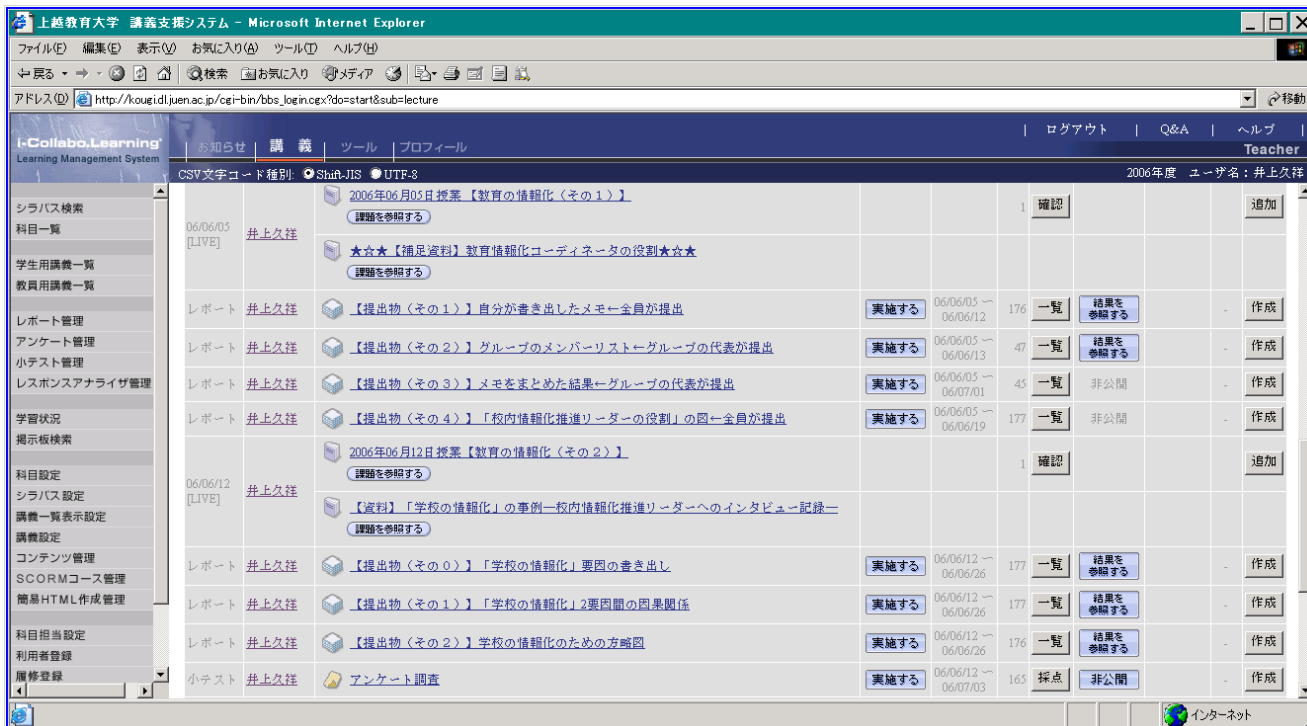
上越教育大学 講義支援システム - Microsoft Internet Explorer

ファイル(F) 編集(E) 表示(V) お気に入り(A) ツール(T) ヘルプ(H)

戻る 検索 お気に入り メディア

アドレス(D) http://kougi.dl.juen.ac.jp/cgi-bin/bbs_login.cgx?do=start&sub=lecture 移動

i-Collabo.Learning Learning Management System

お知らせ | 講義 | ツール | プロフィール

| ログアウト | Q&A | ヘルプ |

Teacher

CSV文字コード種別: Shift-JIS UTF-8

2006年度 ユーザ名：井上久祥

シラバス検索
科目一覧
学生用講義一覧
教員用講義一覧
レポート管理
アンケート管理
小テスト管理
レスポンスアナライザ管理
学習状況
掲示板検索
科目設定
シラバス設定
講義一覧表示設定
講義設定
コンテンツ管理
SCORMコース管理
簡易HTML作成管理
科目担当設定
利用者登録
履修登録

| | | | | | | | | | |
|---|---|---|---|---|---|---|---|---|---|
| 06/06/05 [LIVE] | 井上久祥 | 2006年06月05日授業【教育の情報化（その１）】 課題を参照する | | | 1 | 確認 | | | 追加 |
| | | ★☆★【補足資料】教育情報化コーディネータの役割★☆★ 課題を参照する | | | | | | | |
| レポート | 井上久祥 | 【提出物（その１）】自分が書き出したメモ←全員が提出 | 実施する | 06/06/05 ～ 06/06/12 | 176 | 一覧 | 結果を参照する | - | 作成 |
| レポート | 井上久祥 | 【提出物（その２）】グループのメンバーリスト←グループの代表が提出 | 実施する | 06/06/05 ～ 06/06/13 | 47 | 一覧 | 結果を参照する | - | 作成 |
| レポート | 井上久祥 | 【提出物（その３）】メモをまとめた結果←グループの代表が提出 | 実施する | 06/06/05 ～ 06/07/01 | 45 | 一覧 | 非公開 | - | 作成 |
| レポート | 井上久祥 | 【提出物（その４）】「校内情報化推進リーダーの役割」の図←全員が提出 | 実施する | 06/06/05 ～ 06/06/19 | 177 | 一覧 | 非公開 | - | 作成 |
| 06/06/12 [LIVE] | 井上久祥 | 2006年06月12日授業【教育の情報化（その２）】 課題を参照する | | | 1 | 確認 | | | 追加 |
| | | 【資料】「学校の情報化」の事例一校内情報化推進リーダーへのインタビュー記録一 課題を参照する | | | | | | | |
| レポート | 井上久祥 | 【提出物（その０）】「学校の情報化」要因の書き出し | 実施する | 06/06/12 ～ 06/06/26 | 177 | 一覧 | 結果を参照する | - | 作成 |
| レポート | 井上久祥 | 【提出物（その１）】「学校の情報化」2要因間の因果関係 | 実施する | 06/06/12 ～ 06/06/26 | 177 | 一覧 | 結果を参照する | - | 作成 |
| レポート | 井上久祥 | 【提出物（その２）】学校の情報化のための方略図 | 実施する | 06/06/12 ～ 06/06/26 | 176 | 一覧 | 結果を参照する | - | 作成 |
| 小テスト | 井上久祥 | アンケート調査 | 実施する | 06/06/12 ～ 06/07/03 | 165 | 採点 | 非公開 | - | 作成 |

インターネット